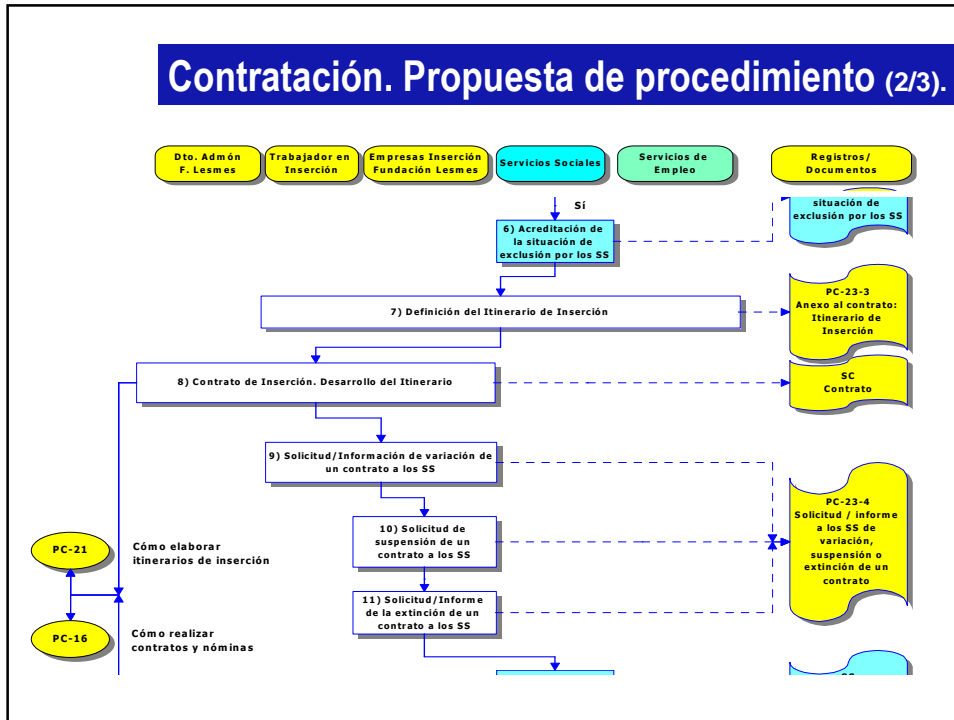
Contratación. Propuesta de procedimiento (2/3).

Dto. Admón F. Lesmes

Trabajador en Inserción

Empresas Inserción Fundación Lesmes

Servicios Sociales

Servicios de Empleo

Registros/ Documentos

Sí

6) Acreditación de la situación de exclusión por los SS

situación de exclusión por los SS

7) Definición del Itinerario de Inserción

PC-23-3 Anexo al contrato: Itinerario de Inserción

8) Contrato de Inserción. Desarrollo del Itinerario

SC Contrato

9) Solicitud/Información de variación de un contrato a los SS

PC-23-4 Solicitud / informe a los SS de variación, suspensión o extinción de un contrato

10) Solicitud de suspensión de un contrato a los SS

PC-21

Cómo elaborar itinerarios de inserción

11) Solicitud/Informe de la extinción de un contrato a los SS

PC-16

Cómo realizar contratos y nóminas